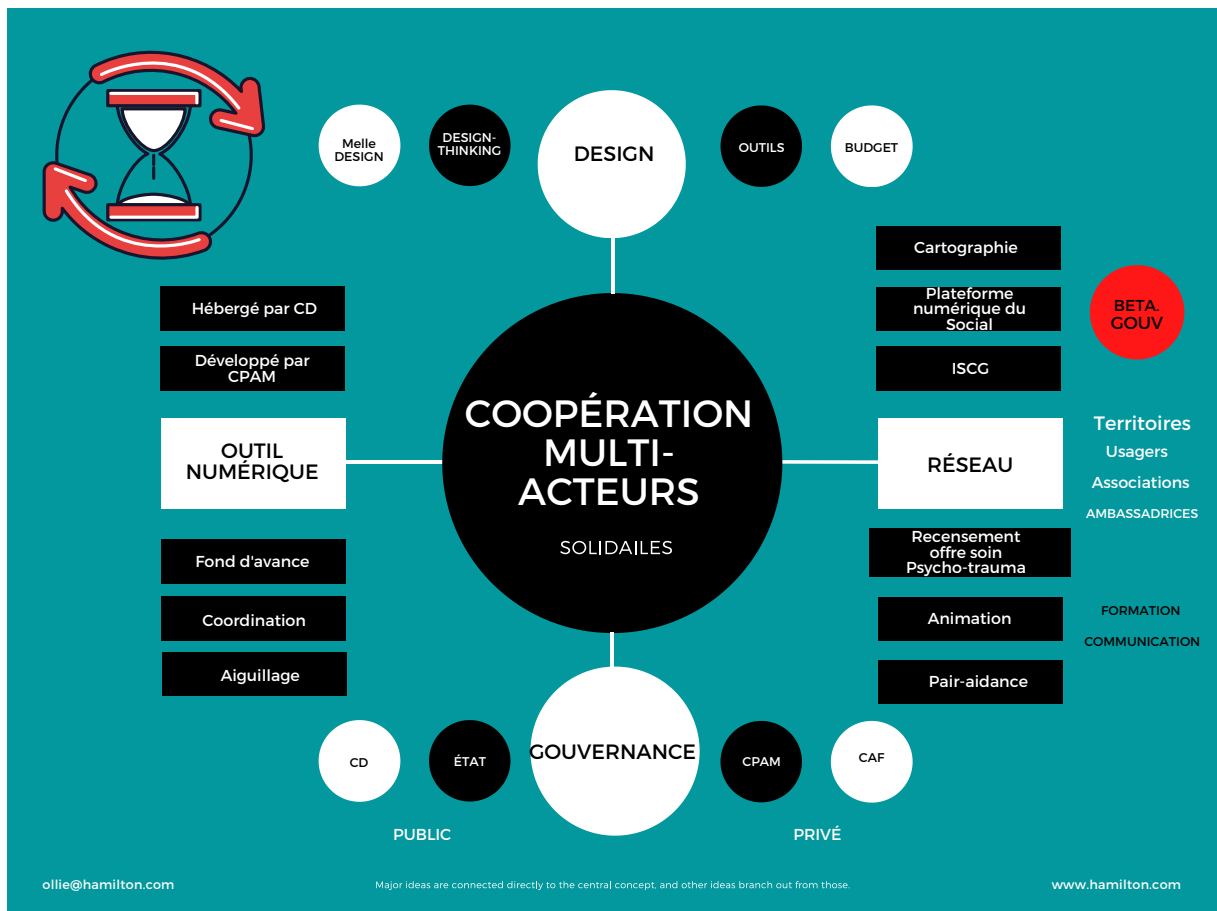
Melle DESIGN

DESIGN-THINKING

DESIGN

OUTILS

BUDGET

Cartographie

Plateforme numérique du Social

BETA. GOUV

ISCG

Hébergé par CD

Développé par CPAM

OUTIL NUMÉRIQUE

COOPÉRATION MULTI-ACTEURS

SOLIDAILES

RÉSEAU

Territoires

Usagers

Associations

AMBASSADRICES

Recensement offre soin Psycho-trauma

Fond d'avance

Coordination

Aiguillage

Animation

FORMATION

COMMUNICATION

Pair-aidance

CD

ÉTAT

GOUVERNANCE

CPAM

CAF

PUBLIC

PRIVÉ

ollie@hamilton.com

Major ideas are connected directly to the central concept, and other ideas branch out from those.

www.hamilton.com